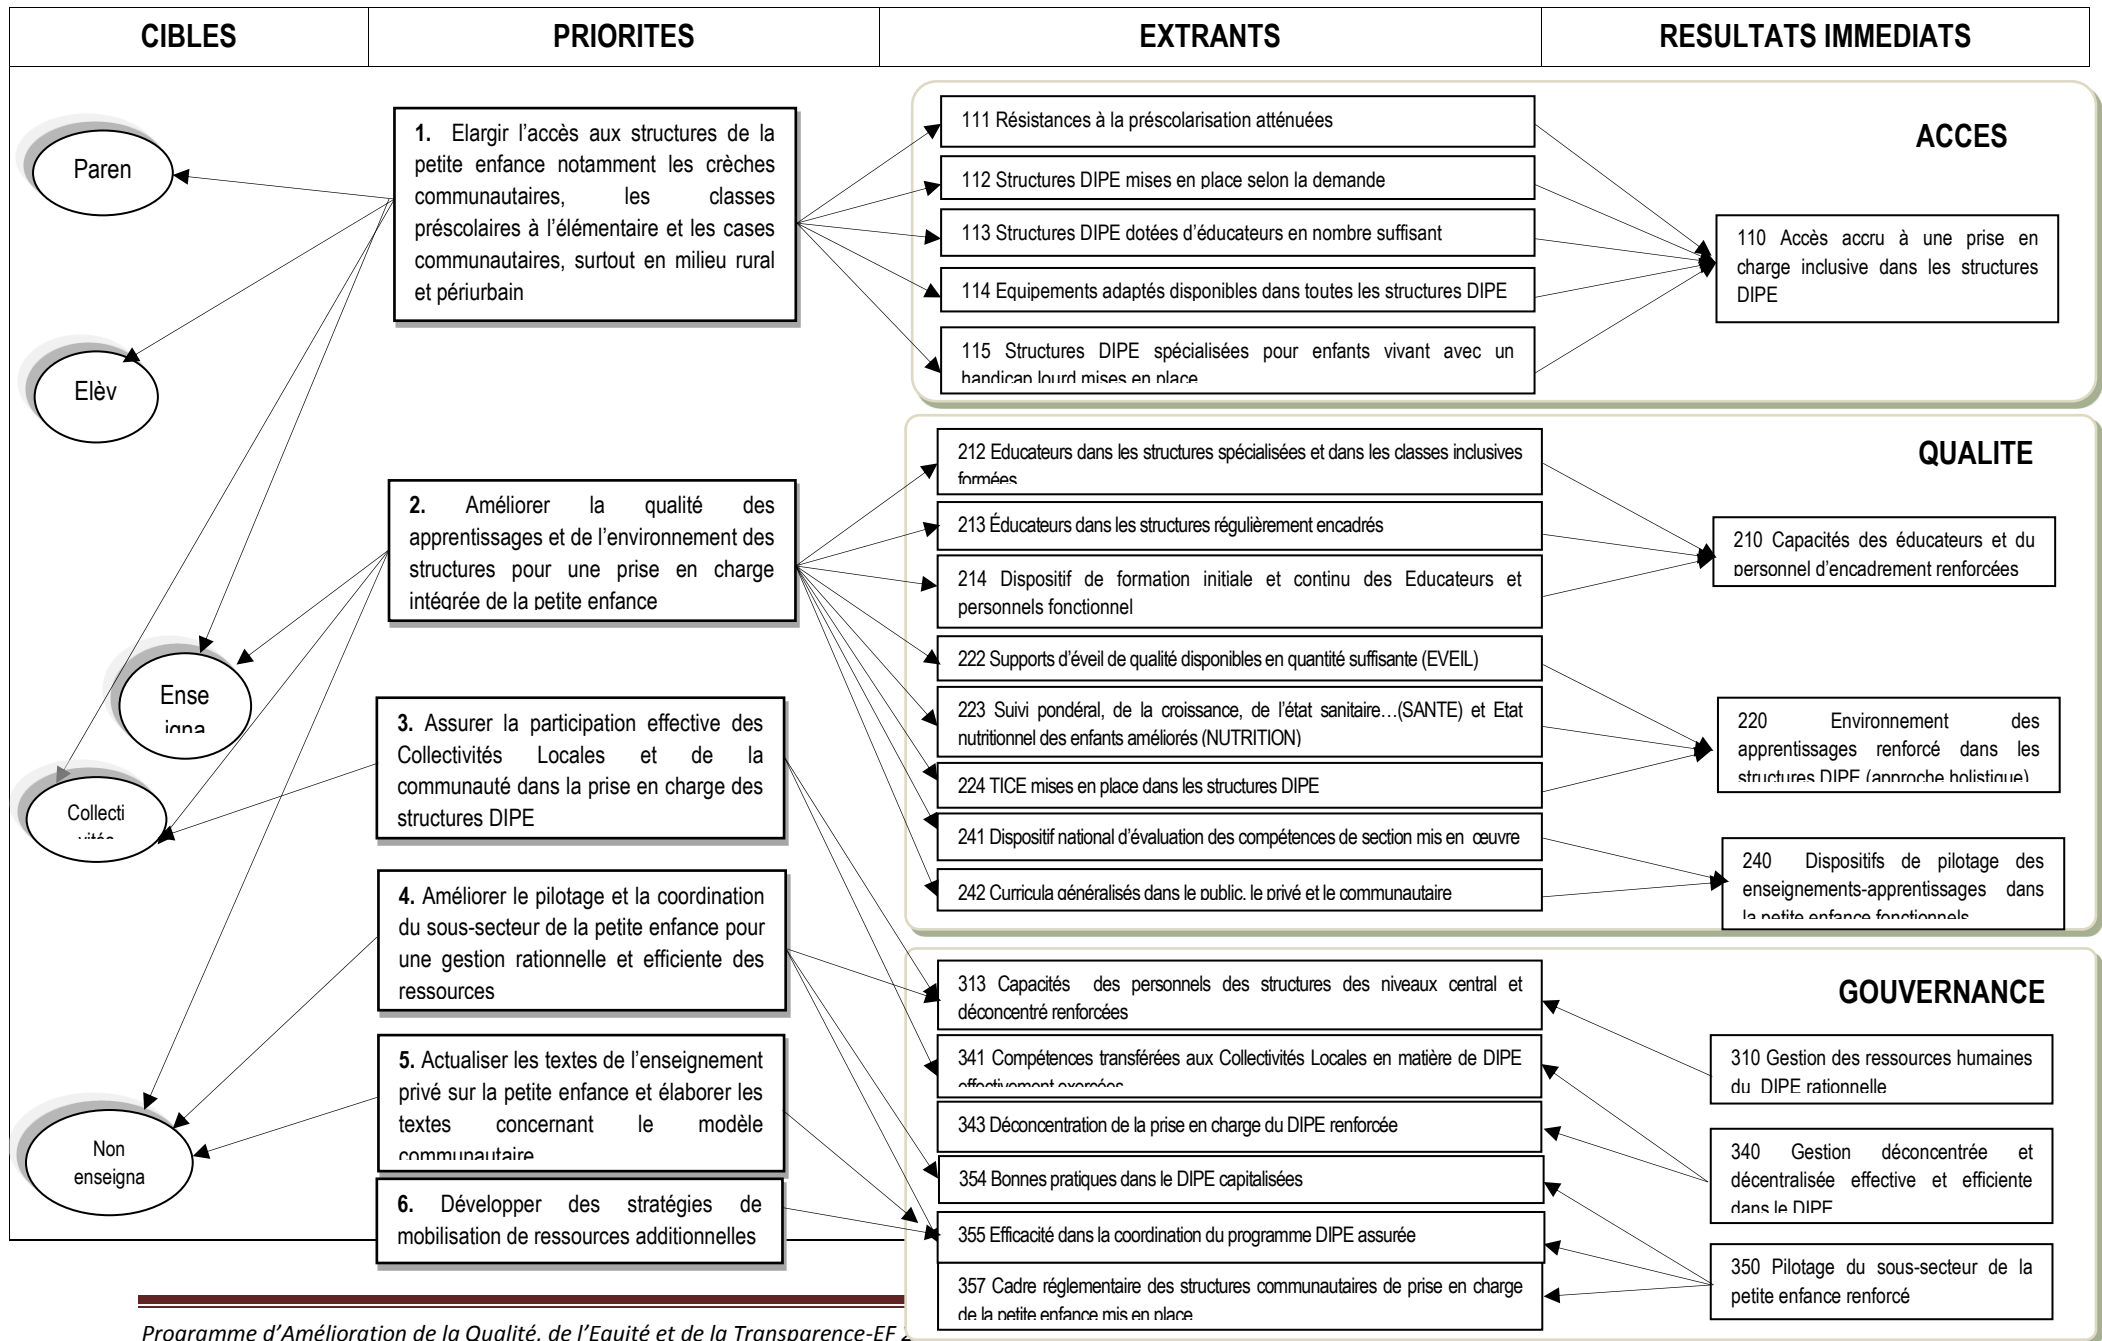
| CIBLES | PRIORITES | EXTRANTS | RESULTATS IMMEDIATS |
|---|---|---|---|

Paren

Elèv

Ense igna

Collecti vités

Non enseigna

**1.** Elargir l'accès aux structures de la petite enfance notamment les crèches communautaires, les classes préscolaires à l'élémentaire et les cases communautaires, surtout en milieu rural et périurbain

**2.** Améliorer la qualité des apprentissages et de l'environnement des structures pour une prise en charge intégrée de la petite enfance

**3.** Assurer la participation effective des Collectivités Locales et de la communauté dans la prise en charge des structures DIPE

**4.** Améliorer le pilotage et la coordination du sous-secteur de la petite enfance pour une gestion rationnelle et efficiente des ressources

**5.** Actualiser les textes de l'enseignement privé sur la petite enfance et élaborer les textes concernant le modèle communautaire

**6.** Développer des stratégies de mobilisation de ressources additionnelles

ACCES

111 Résistances à la préscolarisation atténuées

112 Structures DIPE mises en place selon la demande

113 Structures DIPE dotées d'éducateurs en nombre suffisant

114 Equipements adaptés disponibles dans toutes les structures DIPE

115 Structures DIPE spécialisées pour enfants vivant avec un handicap lourd mises en place

110 Accès accru à une prise en charge inclusive dans les structures DIPE

QUALITE

212 Educateurs dans les structures spécialisées et dans les classes inclusives formées

213 Éducateurs dans les structures régulièrement encadrés

214 Dispositif de formation initiale et continu des Educateurs et personnels fonctionnel

222 Supports d'éveil de qualité disponibles en quantité suffisante (EVEIL)

223 Suivi pondéral, de la croissance, de l'état sanitaire…(SANTE) et Etat nutritionnel des enfants améliorés (NUTRITION)

224 TICE mises en place dans les structures DIPE

241 Dispositif national d'évaluation des compétences de section mis en œuvre

242 Curricula généralisés dans le public, le privé et le communautaire

210 Capacités des éducateurs et du personnel d'encadrement renforcées

220 Environnement des apprentissages renforcé dans les structures DIPE (approche holistique)

240 Dispositifs de pilotage des enseignements-apprentissages dans la petite enfance fonctionnels

GOUVERNANCE

313 Capacités des personnels des structures des niveaux central et déconcentré renforcées

341 Compétences transférées aux Collectivités Locales en matière de DIPE effectivement exercées

343 Déconcentration de la prise en charge du DIPE renforcée

354 Bonnes pratiques dans le DIPE capitalisées

355 Efficacité dans la coordination du programme DIPE assurée

357 Cadre réglementaire des structures communautaires de prise en charge de la petite enfance mis en place

310 Gestion des ressources humaines du DIPE rationnelle

340 Gestion déconcentrée et décentralisée effective et efficiente dans le DIPE

350 Pilotage du sous-secteur de la petite enfance renforcé

Programme d'Amélioration de la Qualité, de l'Equité et de la Transparence-EF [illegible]